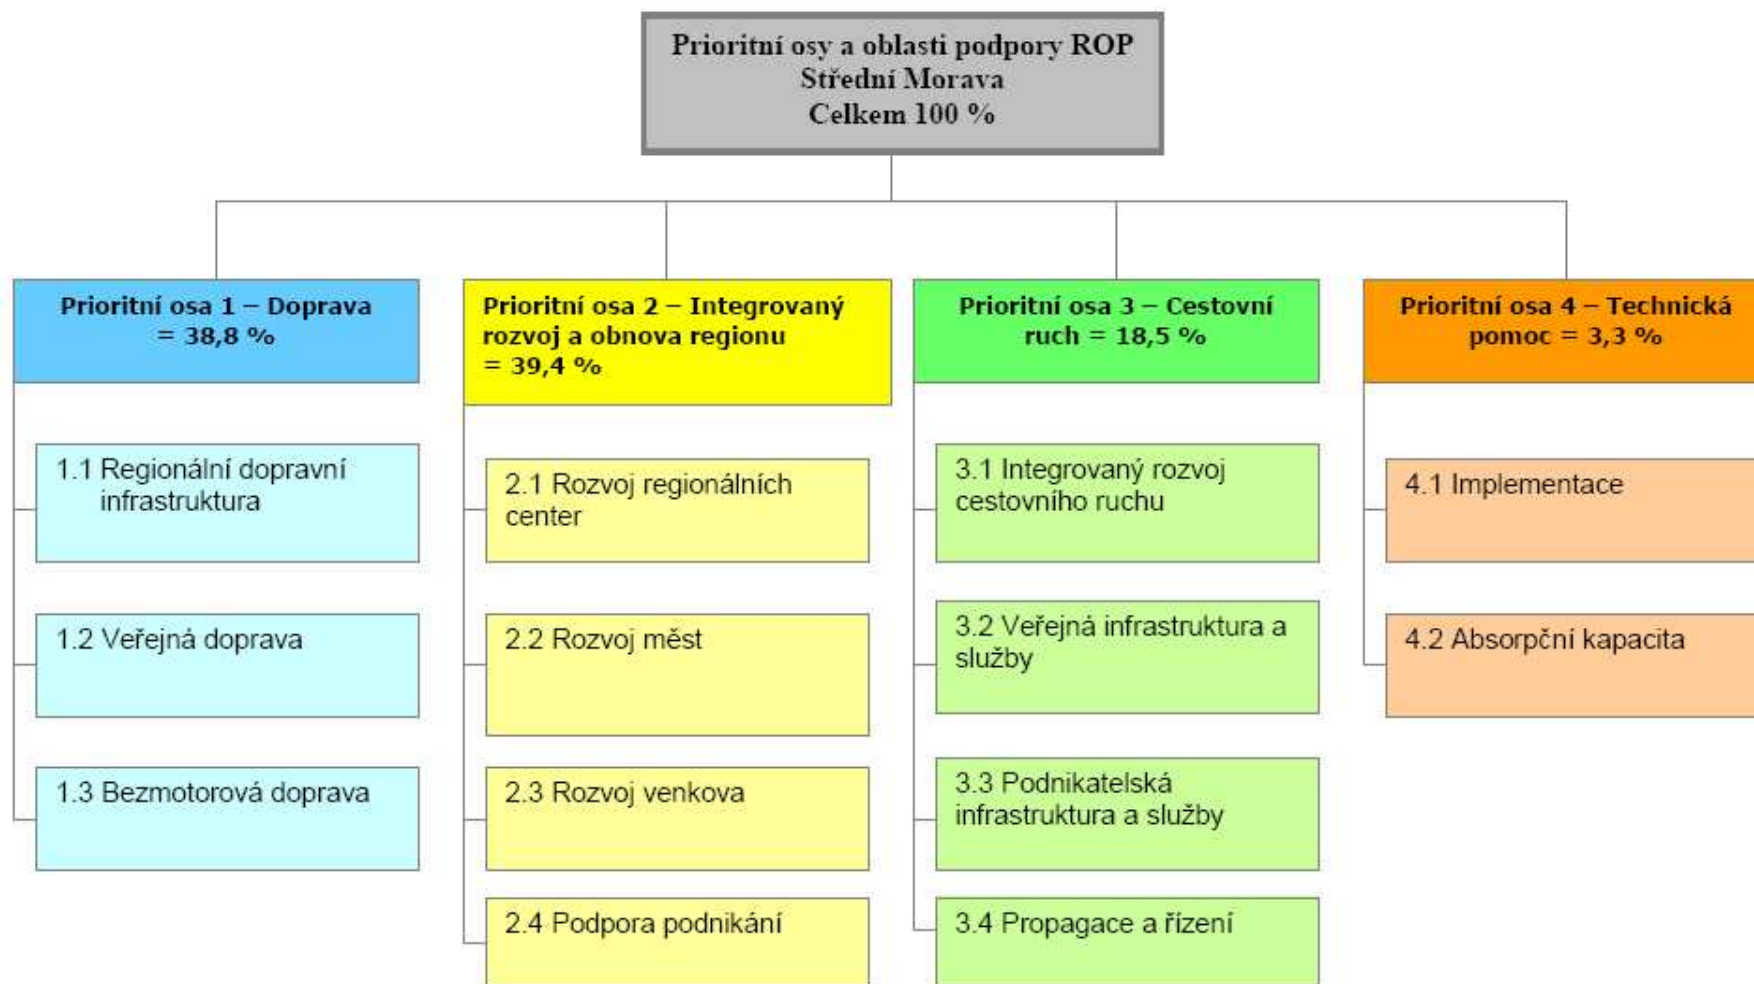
Prioritní osy a oblasti podpory ROP Střední Morava
Celkem 100 %

Prioritní osa 1 – Doprava = 38,8 %

1.1 Regionální dopravní infrastruktura

1.2 Veřejná doprava

1.3 Bezmotorová doprava

Prioritní osa 2 – Integrovaný rozvoj a obnova regionu = 39,4 %

2.1 Rozvoj regionálních center

2.2 Rozvoj měst

2.3 Rozvoj venkova

2.4 Podpora podnikání

Prioritní osa 3 – Cestovní ruch = 18,5 %

3.1 Integrovaný rozvoj cestovního ruchu

3.2 Veřejná infrastruktura a služby

3.3 Podnikatelská infrastruktura a služby

3.4 Propagace a řízení

Prioritní osa 4 – Technická pomoc = 3,3 %

4.1 Implementace

4.2 Absorpční kapacita